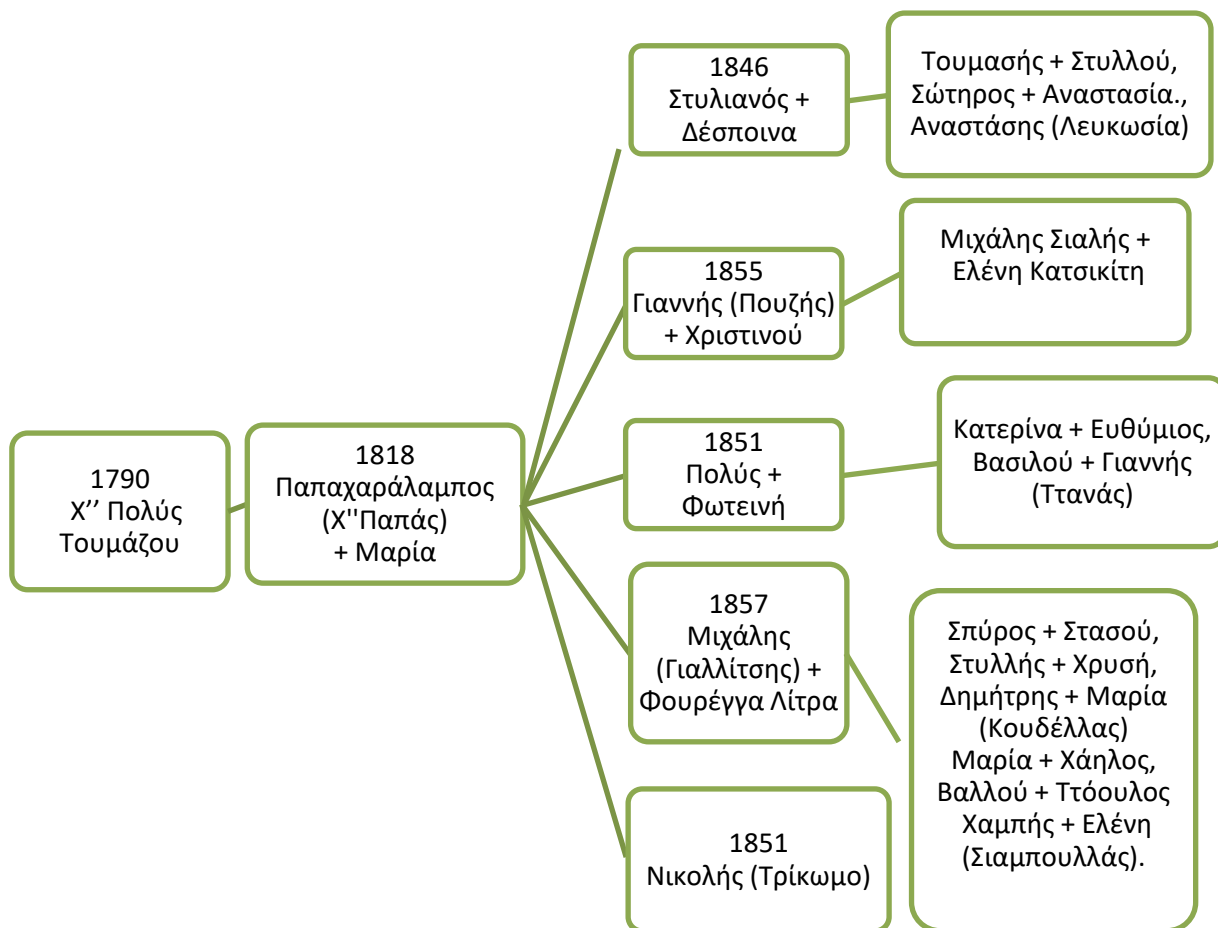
1790
Χ’’ Πολύς
Τουμάζου

1818
Παπαχαράλαμπος
(Χ''Παπάς)
+ Μαρία

1846
Στυλιανός +
Δέσποινα

Τουμασής + Στυλλού,
Σώτηρος + Αναστασία.,
Αναστάσης (Λευκωσία)

1855
Γιαννής (Πουζής)
+ Χριστινού

Μιχάλης Σιαλής +
Ελένη Κατσικίτη

1851
Πολύς +
Φωτεινή

Κατερίνα + Ευθύμιος,
Βασιλού + Γιαννής
(Ττανάς)

1857
Μιχάλης
(Γιαλλίτσης) +
Φουρέγγα Λίτρα

Σπύρος + Στασού,
Στυλλής + Χρυσή,
Δημήτρης + Μαρία
(Κουδέλλας)
Μαρία + Χάηλος,
Βαλλού + Ττόουλος
Χαμπής + Ελένη
(Σιαμπουλλάς).

1851
Νικολής (Τρίκωμο)